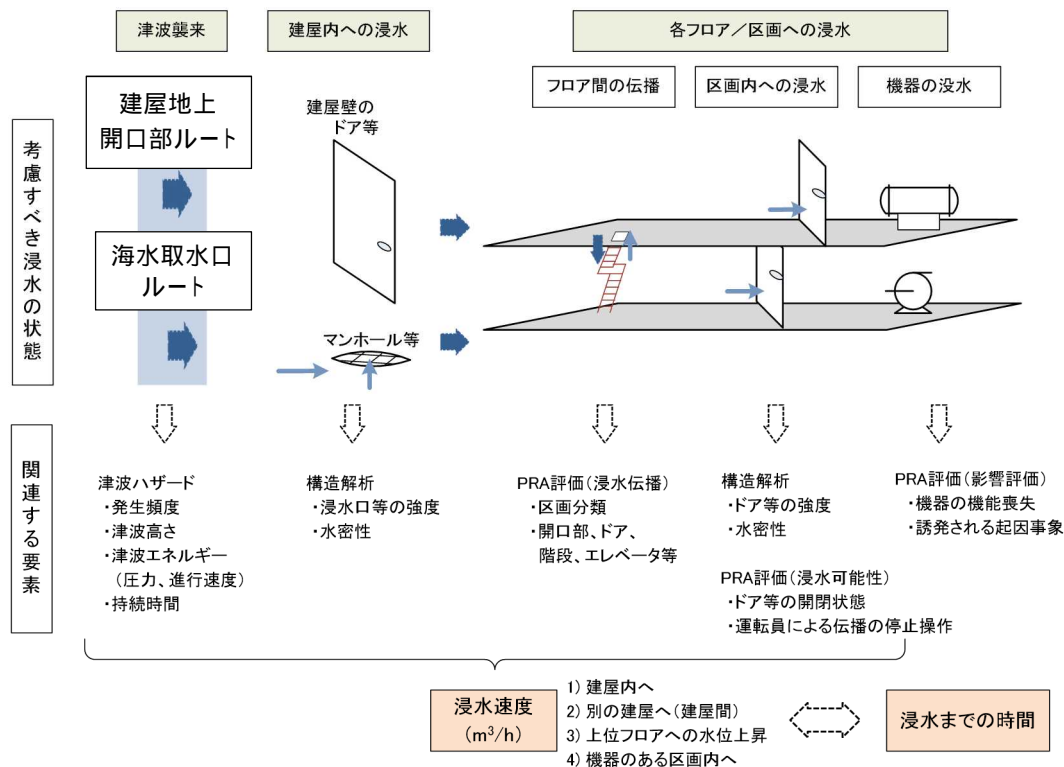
津波襲来

建屋内への浸水

各フロア／区画への浸水

フロア間の伝播

区画内への浸水

機器の没水

考慮すべき浸水の状態

建屋地上開口部ルート

海水取水口ルート

建屋壁のドア等

マンホール等

関連する要素

津波ハザード
・発生頻度
・津波高さ
・津波エネルギー（圧力、進行速度）
・持続時間

構造解析
・浸水口等の強度
・水密性

PRA評価（浸水伝播）
・区画分類
・開口部、ドア、階段、エレベータ等

構造解析
・ドア等の強度
・水密性

PRA評価（浸水可能性）
・ドア等の開閉状態
・運転員による伝播の停止操作

PRA評価（影響評価）
・機器の機能喪失
・誘発される起因事象

浸水速度（$m^3/h$）

1）建屋内へ
2）別の建屋へ（建屋間）
3）上位フロアへの水位上昇
4）機器のある区画内へ

浸水までの時間